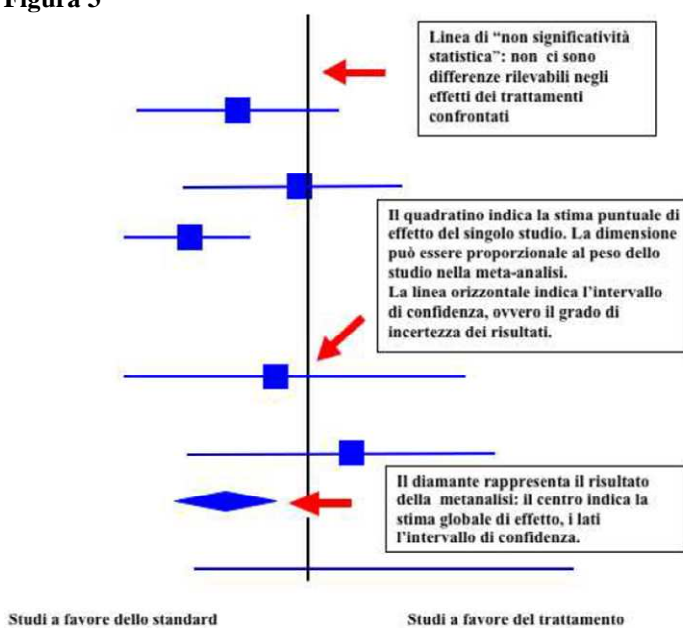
Figura 5

Linea di "non significatività statistica": non ci sono differenze rilevabili negli effetti dei trattamenti confrontati

Il quadratino indica la stima puntuale di effetto del singolo studio. La dimensione può essere proporzionale al peso dello studio nella meta-analisi.
La linea orizzontale indica l'intervallo di confidenza, ovvero il grado di incertezza dei risultati.

Il diamante rappresenta il risultato della metanalisi: il centro indica la stima globale di effetto, i lati l'intervallo di confidenza.

Studi a favore dello standard

Studi a favore del trattamento